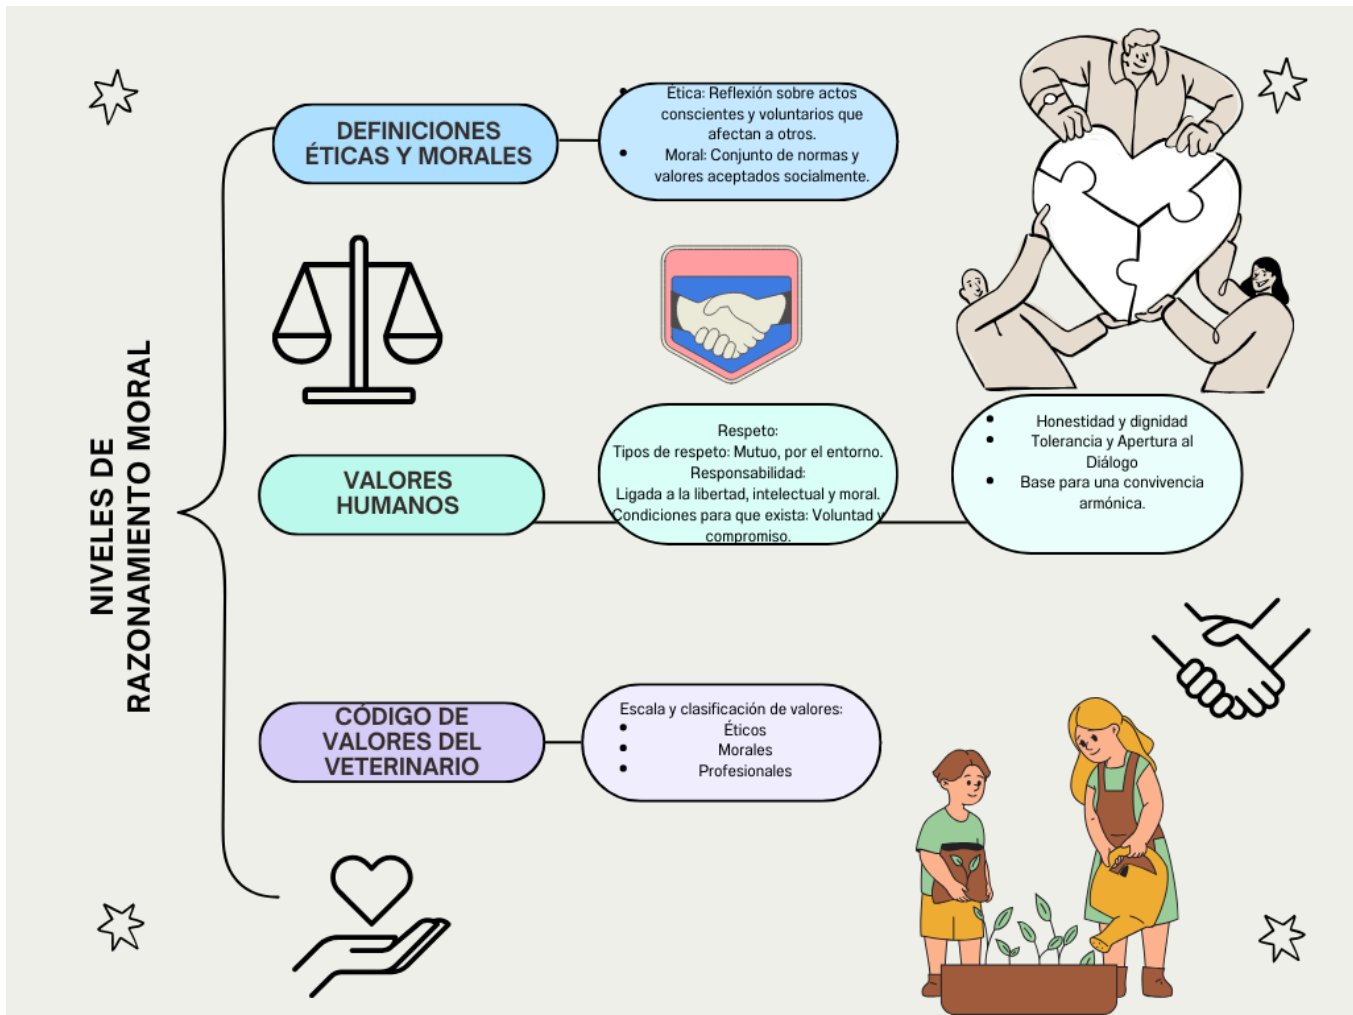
NIVELES DE RAZONAMIENTO MORAL

DEFINICIONES ÉTICAS Y MORALES

- Ética: Reflexión sobre actos conscientes y voluntarios que afectan a otros.
- Moral: Conjunto de normas y valores aceptados socialmente.

VALORES HUMANOS

Respeto:
Tipos de respeto: Mutuo, por el entorno.
Responsabilidad:
Ligada a la libertad, intelectual y moral.
Condiciones para que exista: Voluntad y compromiso.

- Honestidad y dignidad
- Tolerancia y Apertura al Diálogo
- Base para una convivencia armónica.

CÓDIGO DE VALORES DEL VETERINARIO

Escala y clasificación de valores:
- Éticos
- Morales
- Profesionales